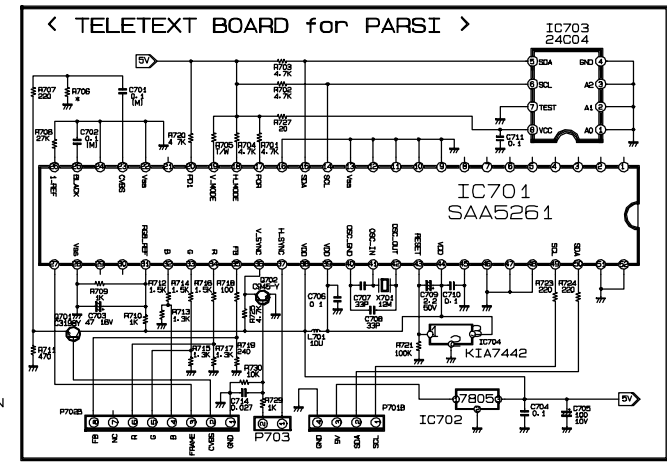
< TELETEXT BOARD for PARSI >

IC703
24C04

5V

SDA
SCL
TEST
VCC
GND
A2
A1
A0

R707 220
R706
C701 0.1 (M)
R703 4.7K
R702 4.7K
R727 20
R708 27K
C702 0.1 (M)
R720 4.7K
R705 1/M
R704 4.7K
R701 4.7K
C711 0.1

I.REF
BLACK
CVBS
Vss
PD1
V.MODE
H.MODE
POR
SDA
SCL
Vss

IC701
SAA5261

Vss
RGB.REF
B
G
R
FB
V.SYNC
H.SYNC
VDD
VDD
OSC.GND
OSC.IN
OSC.OUT
RESET
SCL
SDA

R709 4K
C703 47 16V
R712 1.5K
R714 1.5K
R716 1.5K
R718 100
Q702 C945-Y
R713 3.3K
R710 1K
Q701 C3198Y
R711 470
R715 3.3K
R717 3.3K
R719 240
R730 10K
C714 0.027
R729 1K
C706 0.1
C707 33P
X701 16M
C708 33P
L701 10U
C709 2.2 50V
C710 0.1
R721 100K
IC704
KIA7442
R723 220
R724 220

P702B
FB
NC
R
G
B
FRAME
CVBS
GND

P703

GND
5V
SDA
SCL
P701B

7805
IC702
C704 0.1
C705 100 10V
5V